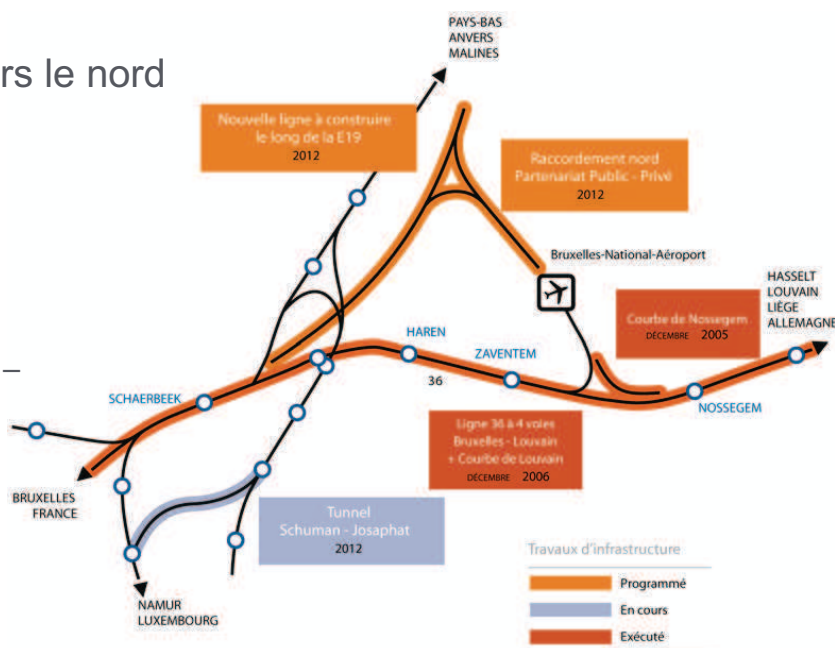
rs le nord

PAYS-BAS
ANVERS
MALINES

Nouvelle ligne à construire le long de la E19
2012

Raccordement nord
Partenariat Public - Privé
2012

Bruxelles-National-Aéroport

HASSELT
LOUVAIN
LIÈGE
ALLEMAGNE

Courbe de Nossegem
DÉCEMBRE 2005

HAREN

ZAVENTEM

36

SCHAERBEEK

NOSSEGEM

Ligne 36 à 4 voies
Bruxelles - Louvain
+ Courbe de Louvain
DÉCEMBRE 2006

BRUXELLES
FRANCE

Tunnel
Schuman - Josaphat
2012

NAMUR
LUXEMBOURG

Travaux d'infrastructure
Programmé
En cours
Exécuté

–